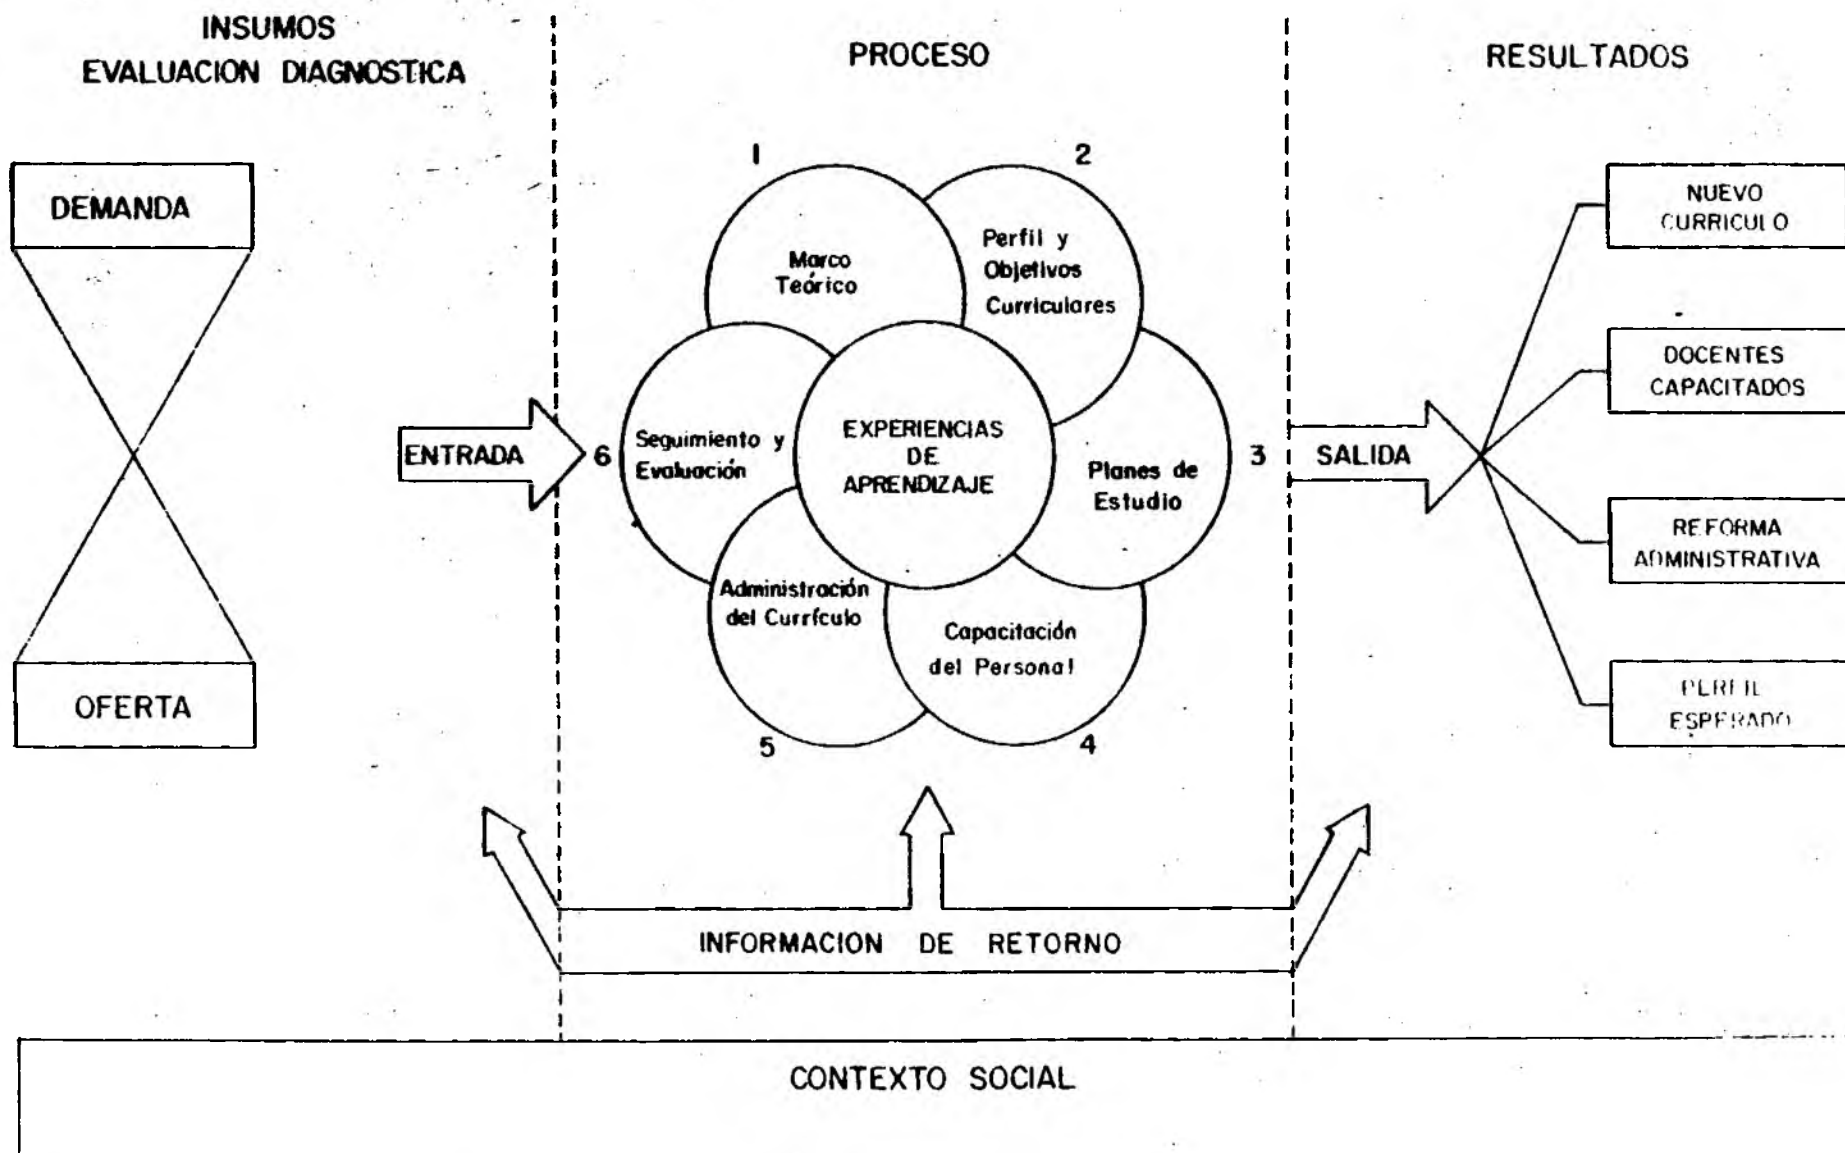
INSUMOS
EVALUACION DIAGNOSTICA

PROCESO

RESULTADOS

DEMANDA

OFERTA

ENTRADA

1
Marco Teórico

2
Perfil y Objetivos Curriculares

3
Planes de Estudio

4
Capacitación del Personal

5
Administración del Currículo

6
Seguimiento y Evaluación

EXPERIENCIAS DE APRENDIZAJE

SALIDA

NUEVO CURRICULO

DOCENTES CAPACITADOS

REFORMA ADMINISTRATIVA

PERFIL ESPERADO

INFORMACION DE RETORNO

CONTEXTO SOCIAL